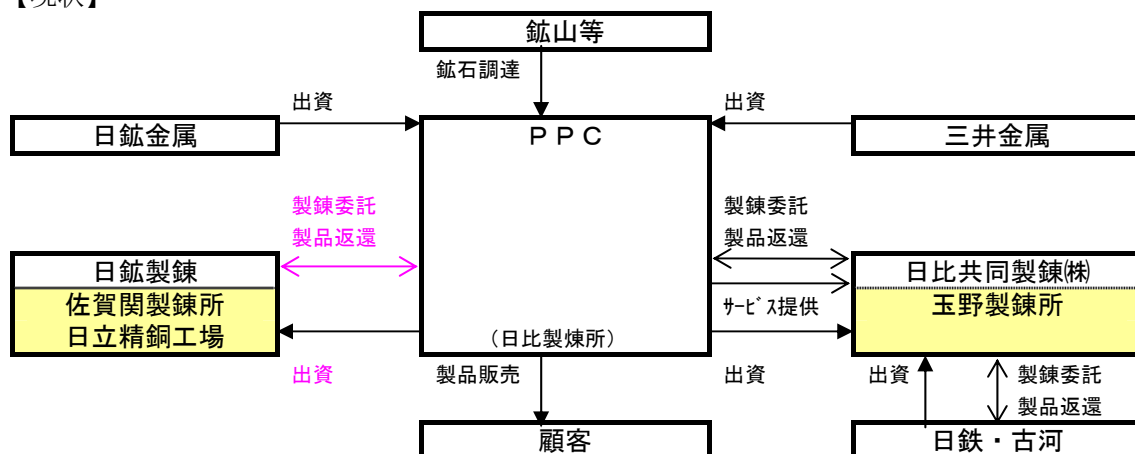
【現状】

鉱山等

鉱石調達

出資

日鉱金属

ＰＰＣ

出資

三井金属

製錬委託
製品返還

製錬委託
製品返還

日鉱製錬
佐賀関製錬所
日立精銅工場

日比共同製錬㈱
玉野製錬所

ｻｰﾋﾞｽ提供

（日比製煉所）

出資

製品販売

出資

出資

製錬委託
製品返還

顧客

日鉄・古河